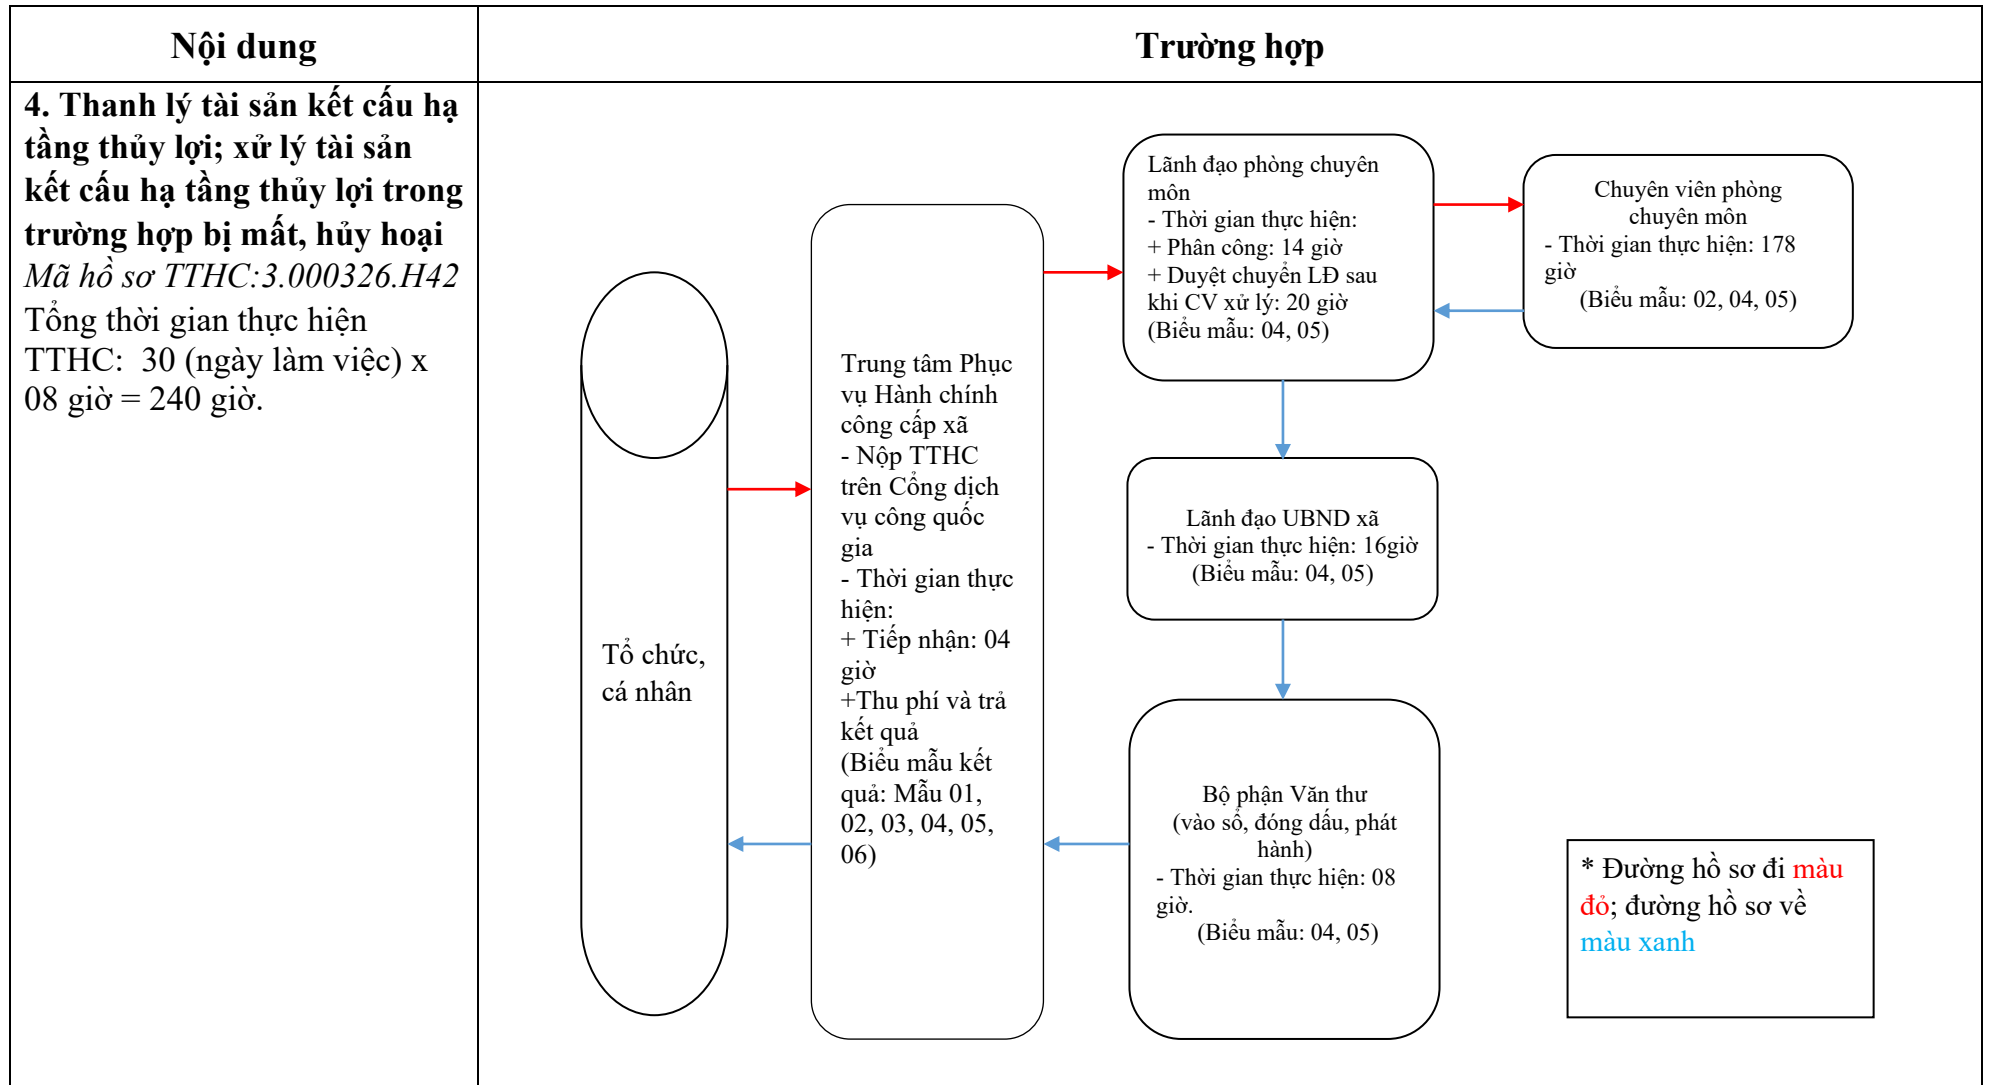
| Nội dung | Trường hợp |
|---|---|
| **4. Thanh lý tài sản kết cấu hạ tầng thủy lợi; xử lý tài sản kết cấu hạ tầng thủy lợi trong trường hợp bị mất, hủy hoại** *Mã hồ sơ TTHC:3.000326.H42* Tổng thời gian thực hiện TTHC: 30 (ngày làm việc) x 08 giờ = 240 giờ. | |

Tổ chức, cá nhân

Trung tâm Phục vụ Hành chính công cấp xã
- Nộp TTHC trên Cổng dịch vụ công quốc gia
- Thời gian thực hiện:
+ Tiếp nhận: 04 giờ
+Thu phí và trả kết quả
(Biểu mẫu kết quả: Mẫu 01, 02, 03, 04, 05, 06)

Lãnh đạo phòng chuyên môn
- Thời gian thực hiện:
+ Phân công: 14 giờ
+ Duyệt chuyển LĐ sau khi CV xử lý: 20 giờ
(Biểu mẫu: 04, 05)

Chuyên viên phòng chuyên môn
- Thời gian thực hiện: 178 giờ
(Biểu mẫu: 02, 04, 05)

Lãnh đạo UBND xã
- Thời gian thực hiện: 16giờ
(Biểu mẫu: 04, 05)

Bộ phận Văn thư
(vào sổ, đóng dấu, phát hành)
- Thời gian thực hiện: 08 giờ.
(Biểu mẫu: 04, 05)

* Đường hồ sơ đi màu đỏ; đường hồ sơ về màu xanh